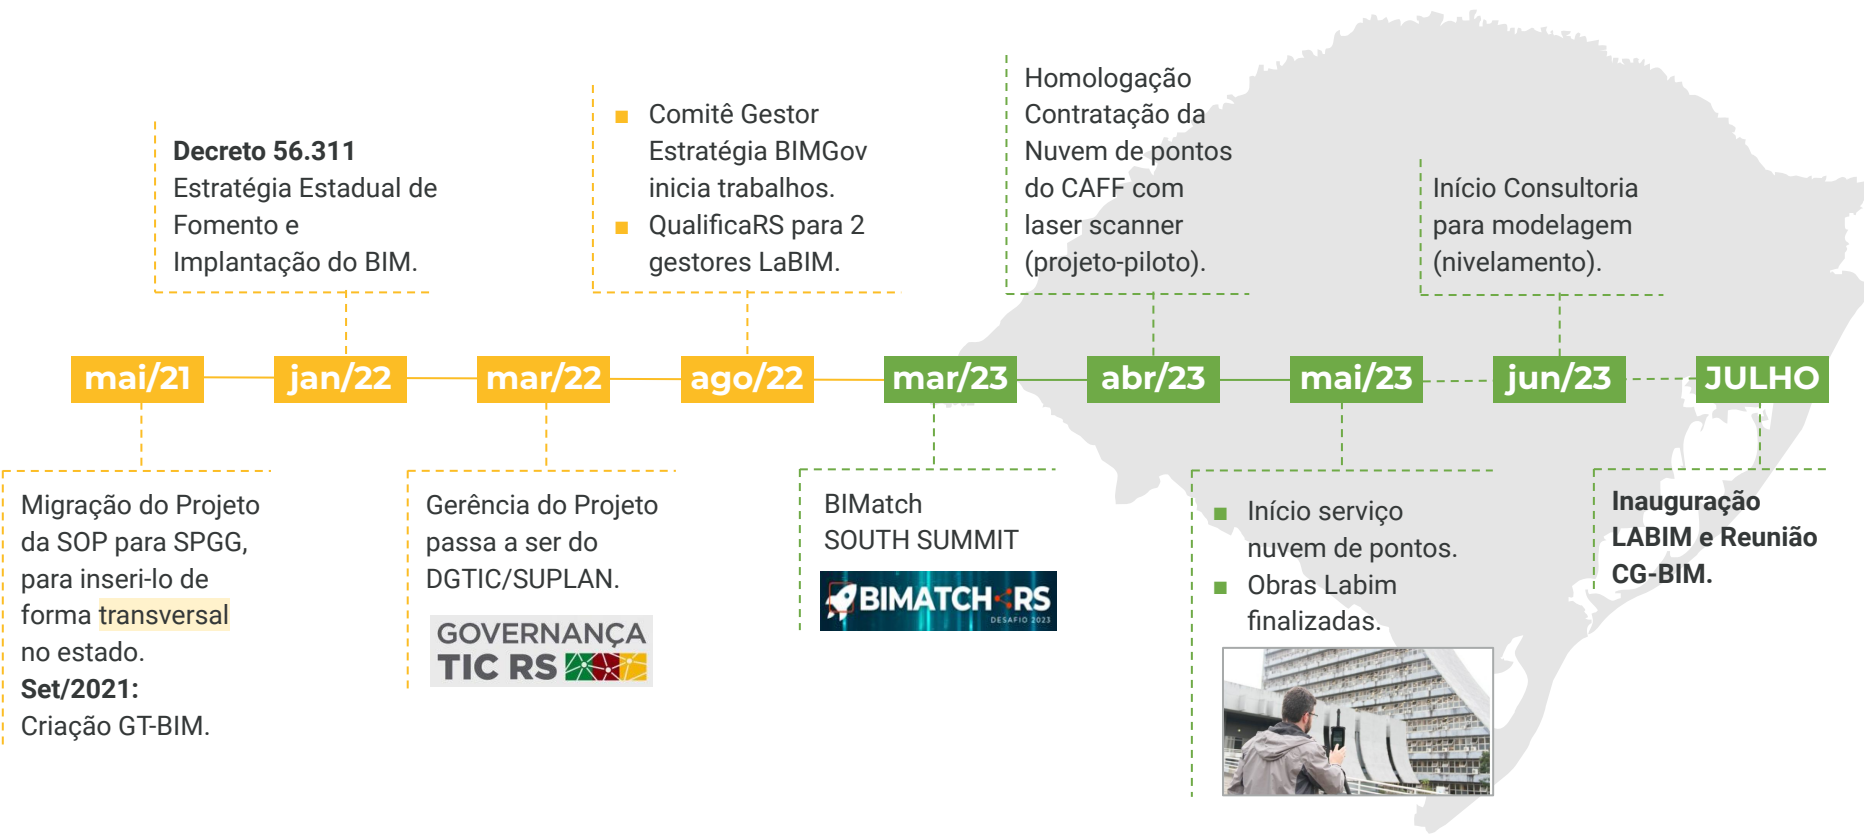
**Decreto 56.311**
Estratégia Estadual de Fomento e Implantação do BIM.

- Comitê Gestor Estratégia BIMGov inicia trabalhos.
- QualificaRS para 2 gestores LaBIM.

Homologação Contratação da Nuvem de pontos do CAFF com laser scanner (projeto-piloto).

Início Consultoria para modelagem (nivelamento).

mai/21 jan/22 mar/22 ago/22 mar/23 abr/23 mai/23 jun/23 JULHO

Migração do Projeto da SOP para SPGG, para inseri-lo de forma transversal no estado.
**Set/2021:**
Criação GT-BIM.

Gerência do Projeto passa a ser do DGTIC/SUPLAN.

GOVERNANÇA
TIC RS

BIMatch
SOUTH SUMMIT

BIMATCH RS
DESAFIO 2023

- Início serviço nuvem de pontos.
- Obras Labim finalizadas.

**Inauguração LABIM e Reunião CG-BIM.**